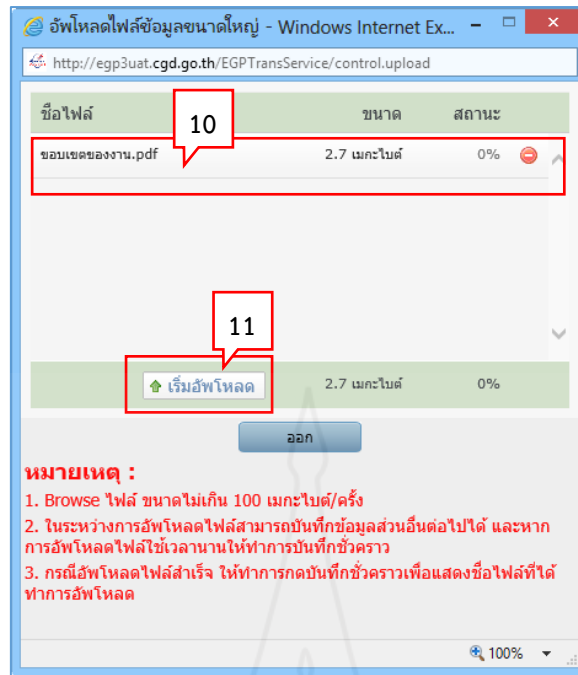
อัพโหลดไฟล์ข้อมูลขนาดใหญ่ - Windows Internet Ex...

http://egp3uat.cgd.go.th/EGPTransService/control.upload

| ชื่อไฟล์ | ขนาด | สถานะ |
|---|---|---|
| ขอบเขตของงาน.pdf | 2.7 เมกะไบต์ | 0% |

10

11

เริ่มอัพโหลด 2.7 เมกะไบต์ 0%

ออก

หมายเหตุ :

1. Browse ไฟล์ ขนาดไม่เกิน 100 เมกะไบต์/ครั้ง

2. ในระหว่างการอัพโหลดไฟล์สามารถบันทึกข้อมูลส่วนอื่นต่อไปได้ และหากการอัพโหลดไฟล์ใช้เวลานานให้ทำการบันทึกชั่วคราว

3. กรณีอัพโหลดไฟล์สำเร็จ ให้ทำการกดบันทึกชั่วคราวเพื่อแสดงชื่อไฟล์ที่ได้ทำการอัพโหลด

100%